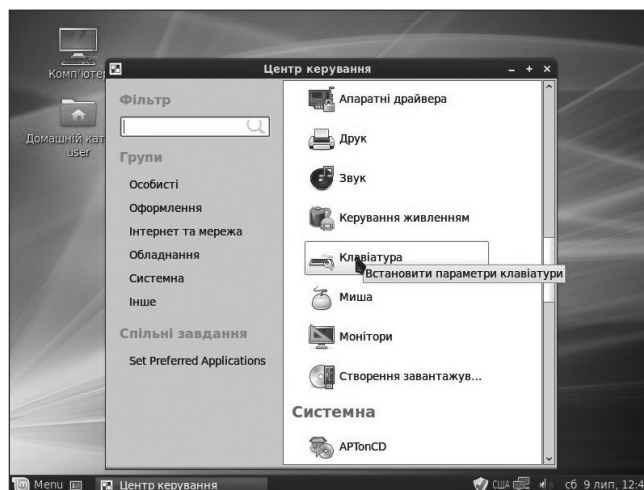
Комп'ютер

Домашній кат
user

Центр керування

Фільтр

Групи

Особисті

Оформлення

Інтернет та мережа

Обладнання

Системна

Інше

Спільні завдання

Set Preferred Applications

Апаратні драйвера

Друк

Звук

Керування живленням

Клавіатура

Встановити параметри клавіатури

Миша

Монітори

Створення завантажув...

Системна

APTonCD

Menu

Центр керування

США

сб 9 лип, 12:4